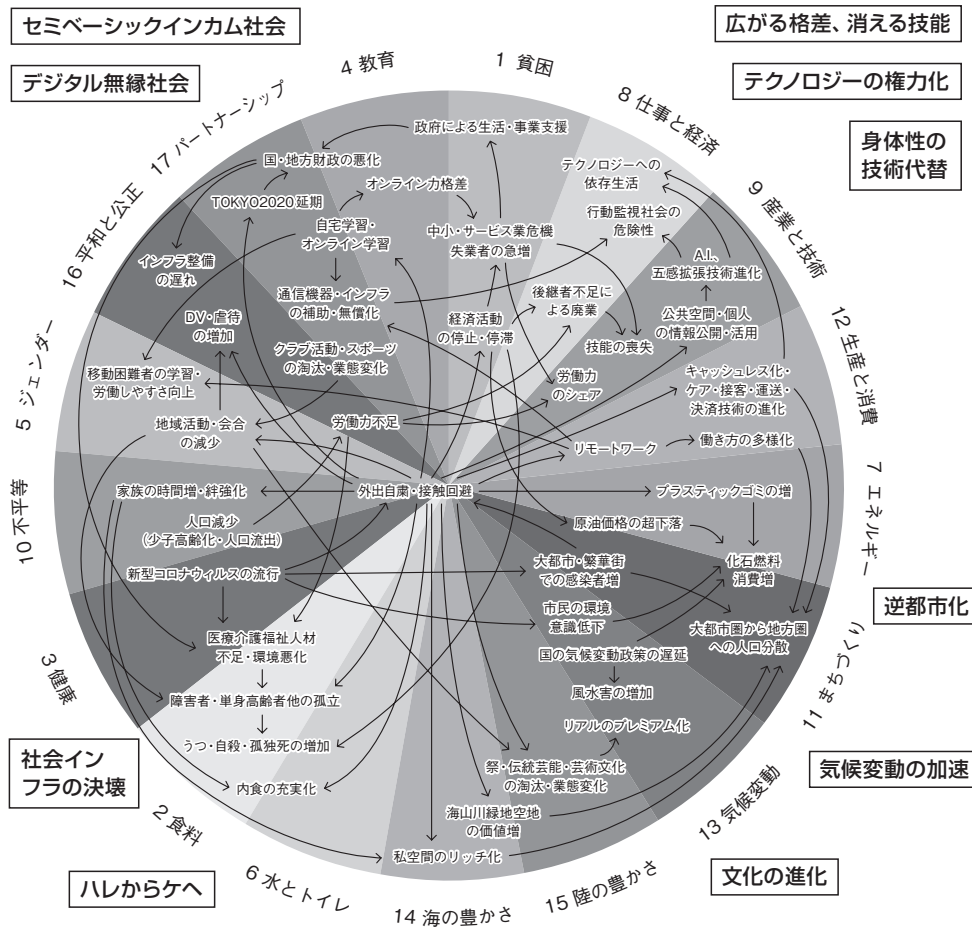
セミベーシックインカム社会

広がる格差、消える技能

デジタル無縁社会

テクノロジーの権力化

身体性の技術代替

逆都市化

気候変動の加速

文化の進化

社会インフラの決壊

ハレからケへ

1 貧困
8 仕事と経済
9 産業と技術
12 生産と消費
7 エネルギー
11 まちづくり
13 気候変動
15 陸の豊かさ
14 海の豊かさ
6 水とトイレ
2 食料
3 健康
10 不平等
5 ジェンダー
16 平和と公正
17 パートナーシップ
4 教育

政府による生活・事業支援
国・地方財政の悪化
オンライン力格差
TOKYO2020延期
自宅学習・オンライン学習
中小・サービス業危機 失業者の急増
テクノロジーへの依存生活
行動監視社会の危険性
A.I.、五感拡張技術進化
インフラ整備の遅れ
通信機器・インフラの補助・無償化
後継者不足による廃業
公共空間・個人の情報公開・活用
DV・虐待の増加
経済活動の停止・停滞
技能の喪失
クラブ活動・スポーツの淘汰・業態変化
労働力のシェア
移動困難者の学習・労働しやすさ向上
キャッシュレス化・ケア・接客・運送・決済技術の進化
地域活動・会合の減少
労働力不足
リモートワーク
働き方の多様化
家族の時間増・絆強化
外出自粛・接触回避
プラスティックゴミの増
人口減少（少子高齢化・人口流出）
原油価格の超下落
大都市・繁華街での感染者増
化石燃料消費増
新型コロナウィルスの流行
市民の環境意識低下
大都市圏から地方圏への人口分散
医療介護福祉人材不足・環境悪化
国の気候変動政策の遅延
風水害の増加
障害者・単身高齢者他の孤立
リアルのプレミアム化
うつ・自殺・孤独死の増加
祭・伝統芸能・芸術文化の淘汰・業態変化
内食の充実化
海山川緑地空地の価値増
私空間のリッチ化